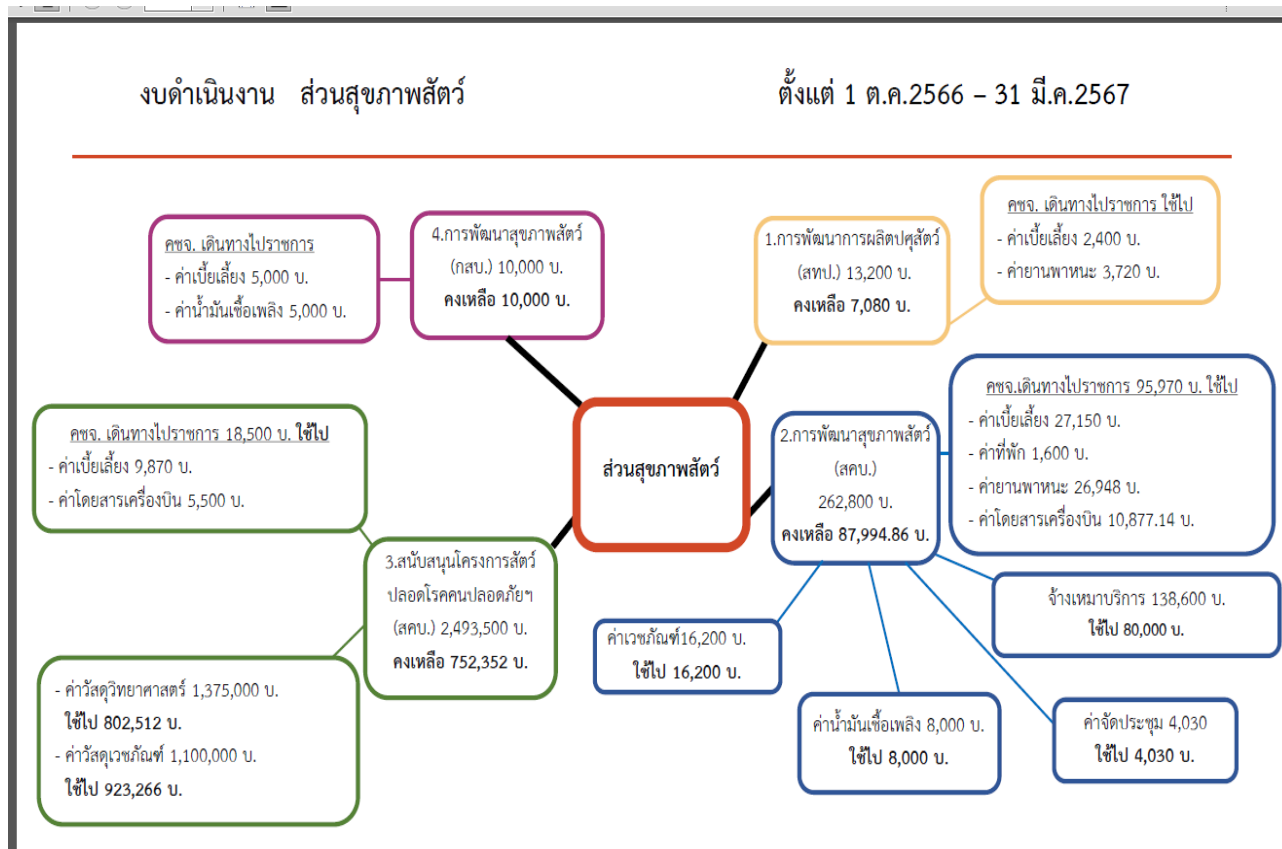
งบดำเนินงาน ส่วนสุขภาพสัตว์

ตั้งแต่ 1 ต.ค.2566 – 31 มี.ค.2567

คชจ. เดินทางไปราชการ
- ค่าเบี้ยเลี้ยง 5,000 บ.
- ค่าน้ำมันเชื้อเพลิง 5,000 บ.

4.การพัฒนาสุขภาพสัตว์ (กสบ.) 10,000 บ.
คงเหลือ 10,000 บ.

1.การพัฒนาการผลิตปศุสัตว์ (สทป.) 13,200 บ.
คงเหลือ 7,080 บ.

คชจ. เดินทางไปราชการ ใช้ไป
- ค่าเบี้ยเลี้ยง 2,400 บ.
- ค่ายานพาหนะ 3,720 บ.

คชจ.เดินทางไปราชการ 95,970 บ. ใช้ไป
- ค่าเบี้ยเลี้ยง 27,150 บ.
- ค่าที่พัก 1,600 บ.
- ค่ายานพาหนะ 26,948 บ.
- ค่าโดยสารเครื่องบิน 10,877.14 บ.

คชจ. เดินทางไปราชการ 18,500 บ. ใช้ไป
- ค่าเบี้ยเลี้ยง 9,870 บ.
- ค่าโดยสารเครื่องบิน 5,500 บ.

ส่วนสุขภาพสัตว์

2.การพัฒนาสุขภาพสัตว์ (สคบ.)
262,800 บ.
คงเหลือ 87,994.86 บ.

3.สนับสนุนโครงการสัตว์ปลอดโรคคนปลอดภัยฯ (สคบ.) 2,493,500 บ.
คงเหลือ 752,352 บ.

จ้างเหมาบริการ 138,600 บ.
ใช้ไป 80,000 บ.

ค่าเวชภัณฑ์16,200 บ.
ใช้ไป 16,200 บ.

- ค่าวัสดุวิทยาศาสตร์ 1,375,000 บ.
ใช้ไป 802,512 บ.
- ค่าวัสดุเวชภัณฑ์ 1,100,000 บ.
ใช้ไป 923,266 บ.

ค่าน้ำมันเชื้อเพลิง 8,000 บ.
ใช้ไป 8,000 บ.

ค่าจัดประชุม 4,030
ใช้ไป 4,030 บ.